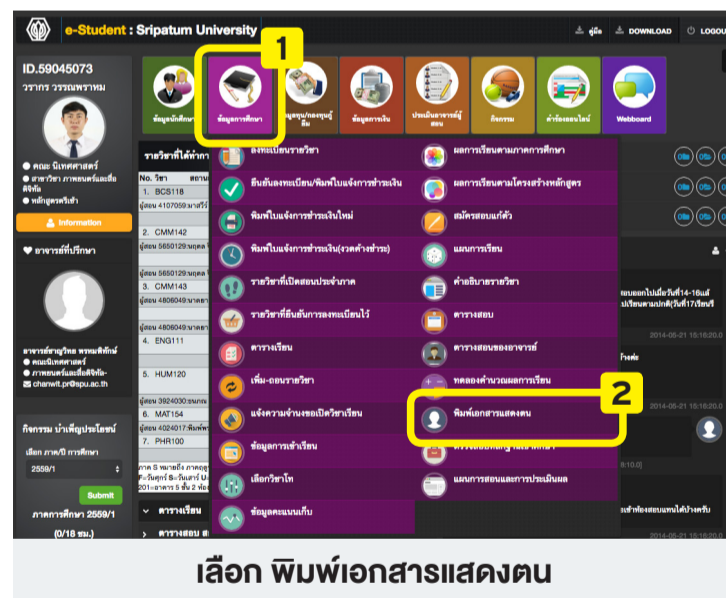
e-Student : Sripatum University

คู่มือ DOWNLOAD LOGOUT

ID.59045073
วรากร วรรณพราหม

● คณะ นิเทศศาสตร์
● สาขาวิชา ภาพยนตร์และสื่อดิจิทัล
● หลักสูตรปริญญาตรี

Information

อาจารย์ที่ปรึกษา

อาจารย์ชาญวิทย์ พรหมพิทักษ์
● คณะนิเทศศาสตร์
● ภาพยนตร์และสื่อดิจิทัล
● chanwit.pr@spu.ac.th

กิจกรรม บำเพ็ญประโยชน์

เลือก ภาค/ปี การศึกษา
2559/1

Submit

ภาคการศึกษา 2559/1

(0/18 ชม.)

ข้อมูลนักศึกษา

ข้อมูลการศึกษา

1

ข้อมูลทุน/กองทุนกู้ยืม

ข้อมูลการเงิน

ประเมินอาจารย์ผู้สอน

กิจกรรม

คำร้องออนไลน์

Webboard

รายวิชาที่ได้ทำการ

No. วิชา
1. BCS118
2. CMM142
3. CMM143
4. ENG111
5. HUM120
6. MAT154
7. PHR100

ลงทะเบียนรายวิชา

ยืนยันลงทะเบียน/พิมพ์ใบแจ้งการชำระเงิน

พิมพ์ใบแจ้งการชำระใหม่

พิมพ์ใบแจ้งการชำระเงิน(งวดค้างชำระ)

รายวิชาที่เปิดสอนประจำภาค

รายวิชาที่ยืนยันการลงทะเบียนไว้

ตารางเรียน

เพิ่ม-ถอนรายวิชา

แจ้งความจำนงขอเปิดวิชาเรียน

ข้อมูลการเข้าเรียน

เลือกวิชาโท

ข้อมูลคะแนนเก็บ

ผลการเรียนตามภาคการศึกษา

ผลการเรียนตามโครงสร้างหลักสูตร

สมัครสอบแก้ตัว

แผนการเรียน

คำอธิบายรายวิชา

ตารางสอบ

ตารางสอบของอาจารย์

ทดลองคำนวณผลการเรียน

พิมพ์เอกสารแสดงตน

2

แผนการสอนและการประเมินผล

ตารางเรียน

ตารางสอบ

2014-05-21 15:16:20.0

เลือก พิมพ์เอกสารแสดงตน